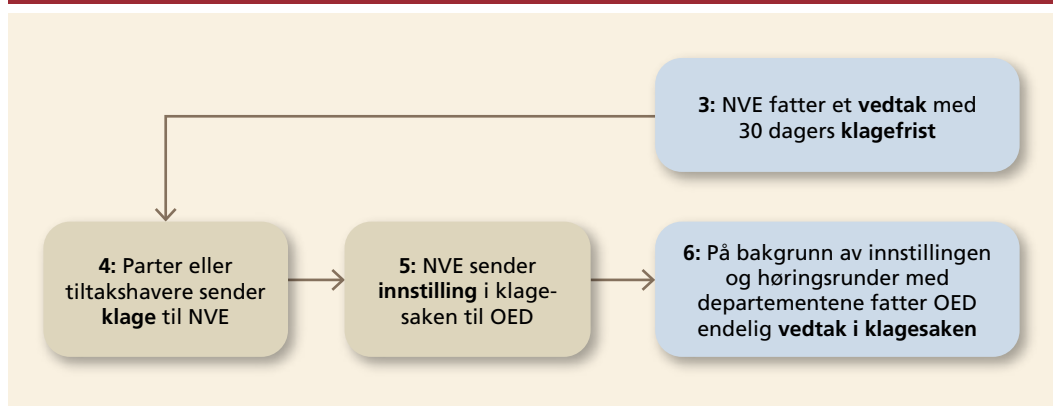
3: NVE fatter et vedtak med 30 dagers klagefrist

4: Parter eller tiltakshavere sender klage til NVE

5: NVE sender innstilling i klagesaken til OED

6: På bakgrunn av innstillingen og høringsrunder med departementene fatter OED endelig vedtak i klagesaken